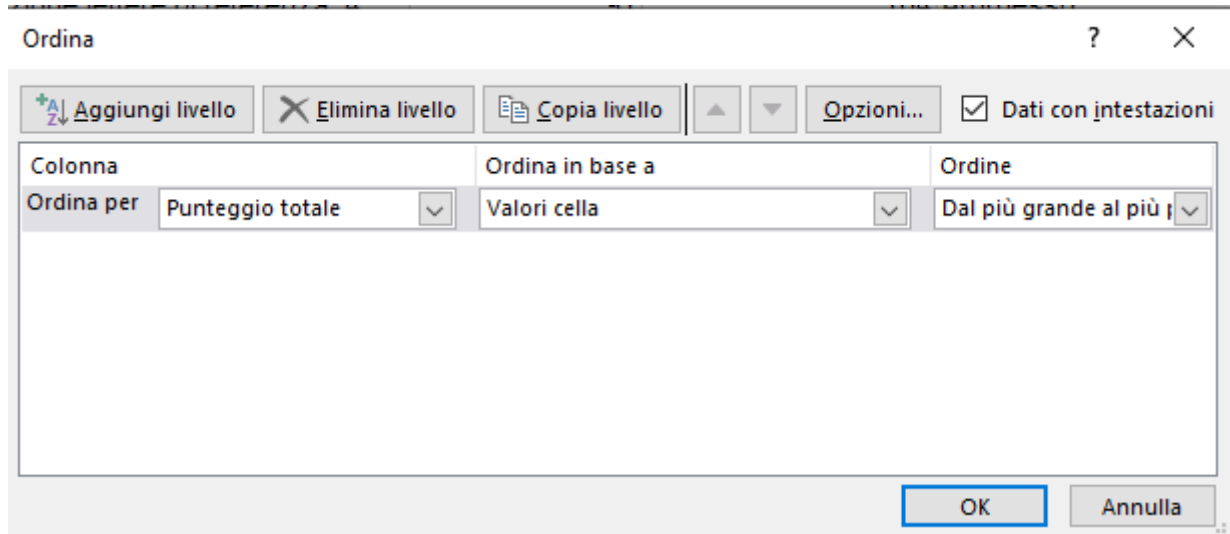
Ordina

?

Aggiungi livello

Elimina livello

Copia livello

Opzioni...

Dati con intestazioni

| Colonna | | Ordina in base a | Ordine |
|---|---|---|---|
| Ordina per | Punteggio totale | Valori cella | Dal più grande al più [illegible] |

OK

Annulla